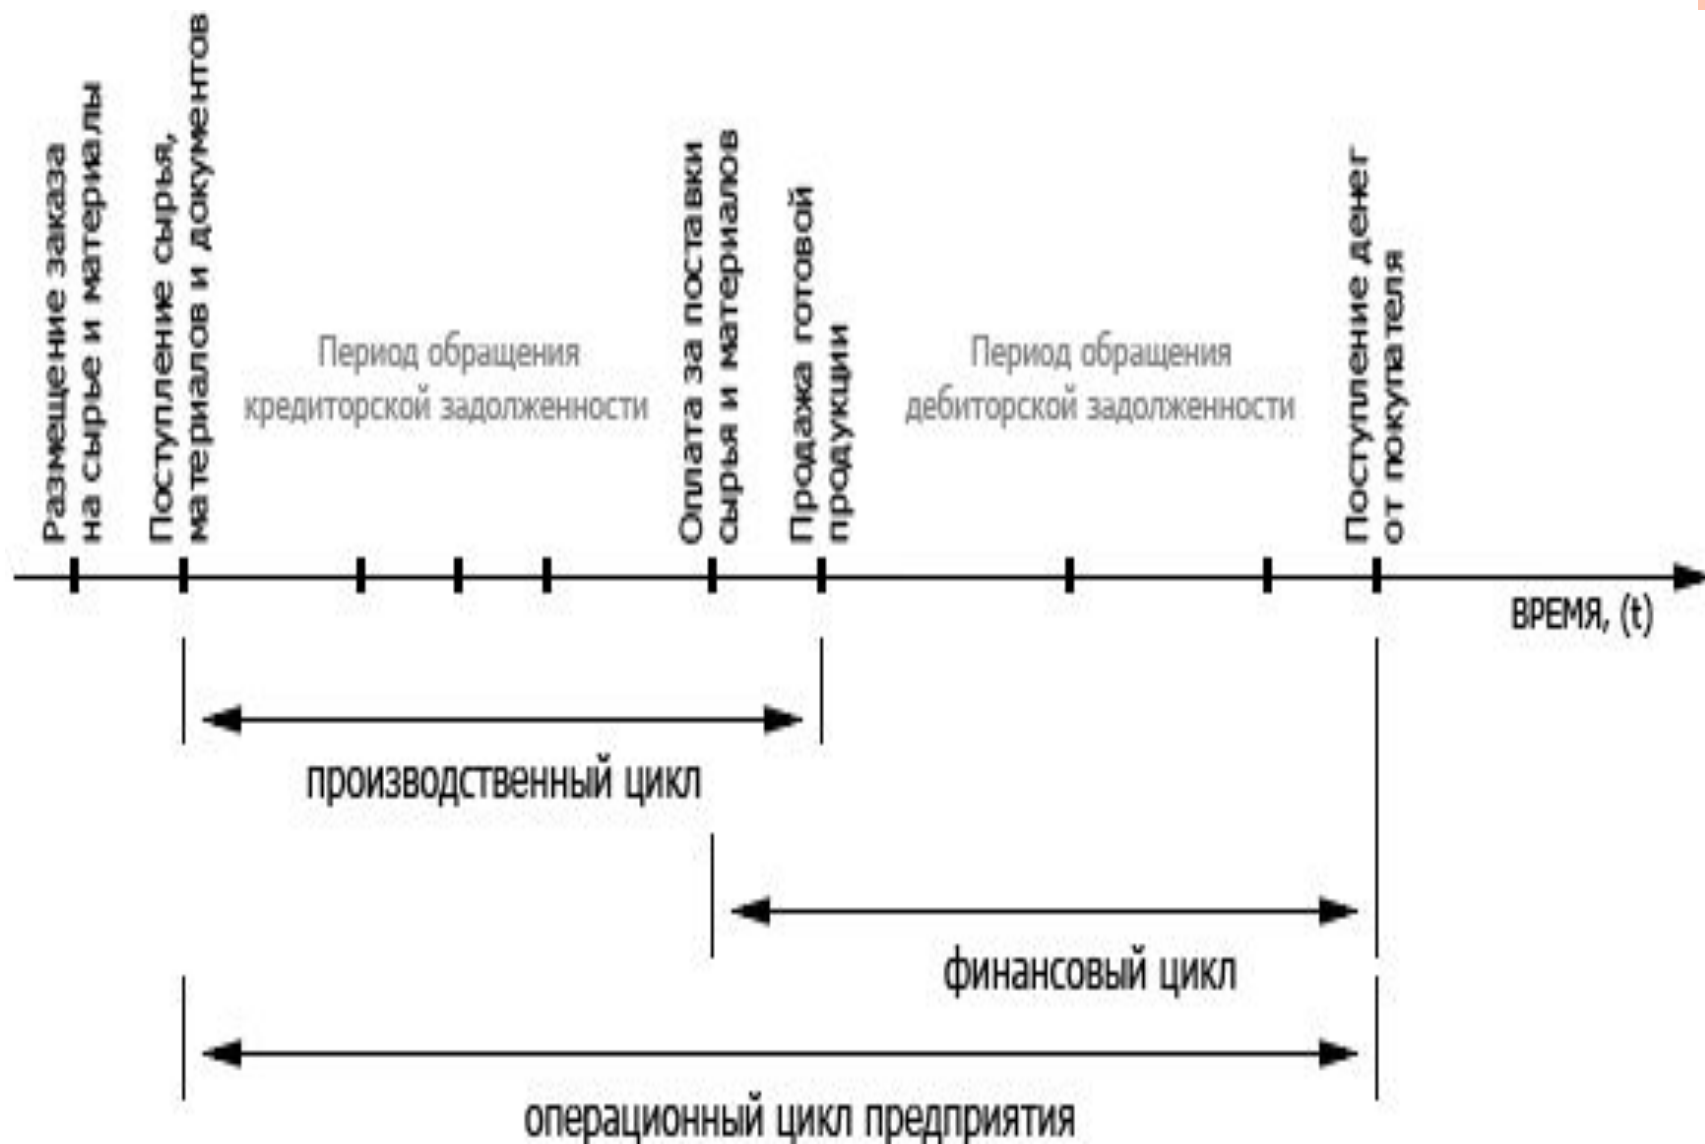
Размещение заказа на сырье и материалы

Поступление сырья, материалов и документов

Период обращения кредиторской задолженности

Оплата за поставки сырья и материалов

Продажа готовой продукции

Период обращения дебиторской задолженности

Поступление денег от покупателя

ВРЕМЯ, (t)

производственный цикл

финансовый цикл

операционный цикл предприятия